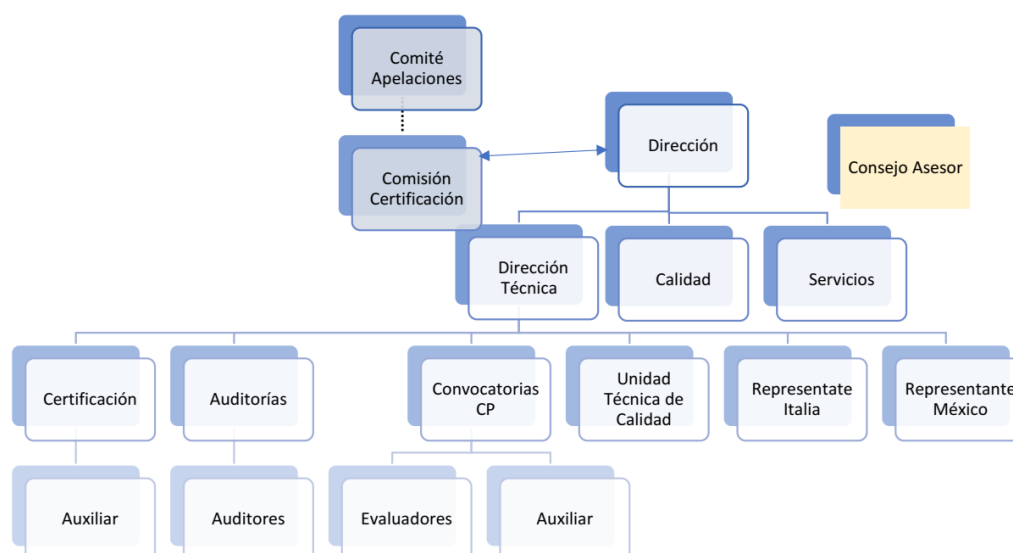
Comité Apelaciones

Comisión Certificación

Dirección

Consejo Asesor

Dirección Técnica

Calidad

Servicios

Certificación

Auditorías

Convocatorias CP

Unidad Técnica de Calidad

Representate Italia

Representante México

Auxiliar

Auditores

Evaluadores

Auxiliar